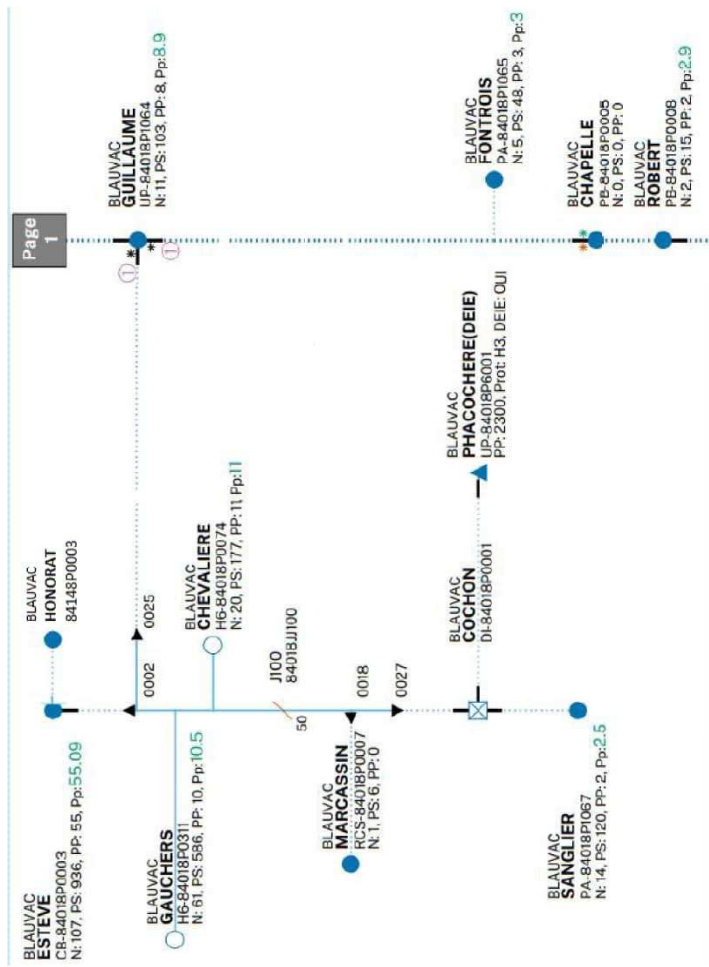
Page 1

BLAUVAC
GUILLAUME
UP-84018P1064
N: 11, PS: 103, PP: 8, Pp: 8.9

BLAUVAC
FONTROIS
PA-84018P1065
N: 5, PS: 48, PP: 3, Pp: 3

BLAUVAC
CHAPELLE
PB-84018P0005
N: 0, PS: 0, PP: 0

BLAUVAC
ROBERT
PB-84018P0008
N: 2, PS: 15, PP: 2, Pp: 2.9

1
1

BLAUVAC
HONORAT
8414BP0003

0025

BLAUVAC
CHEVALIERE
H6-84018P0074
N: 20, PS: 177, PP: 11 Pp: 11

J100
84018JJ100

BLAUVAC
PHACOCHERE(DEIE)
UP-84018P6001
PP: 2300, Prot: H3, DEIE: OUI

BLAUVAC
COCHON
DI-84018P0001

0002
50
0018
0027

BLAUVAC
ESTEVE
CB-84018P0003
N: 107, PS: 936, PP: 55, Pp: 55.09

BLAUVAC
GAUCHERS
H6-84018P0311
N: 61, PS: 586, PP: 10, Pp: 10.5

BLAUVAC
MARCASSIN
RCS-84018P0007
N: 1, PS: 6, PP: 0

BLAUVAC
SANGLIER
PA-84018P1067
N: 14, PS: 120, PP: 2, Pp: 2.5